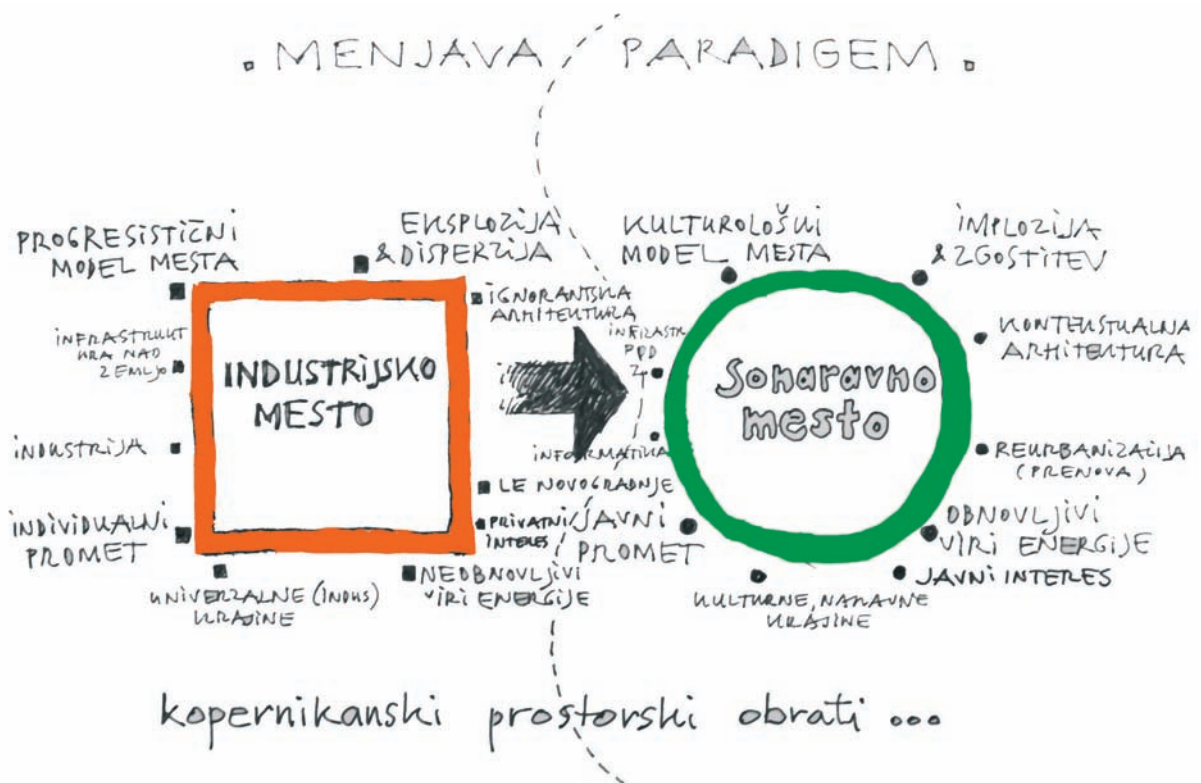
MENJAVA PARADIGEM

PROGRESISTIČNI MODEL MESTA

EKSPLOZIJA & DISPERZIJA

IGNORANTSKA ARHITEKTURA

INFRASTRUKTURA NAD ZEMLJO

INDUSTRIJSKO MESTO

INDUSTRIJA

LE NOVOGRADNJE

INDIVIDUALNI PROMET

PRIVATNI INTERES

UNIVERZALNE (INDUS) KRAJINE

NEOBNOVLJIVI VIRI ENERGIJE

KULTUROLOŠKI MODEL MESTA

IMPLOZIJA & ZGOSTITEV

INFRASTR. POD Z

KONTEKSTUALNA ARHITEKTURA

Sonaravno mesto

INFORMATIKA

REURBANIZACIJA (PRENOVA)

JAVNI PROMET

OBNOVLJIVI VIRI ENERGIJE

JAVNI INTERES

KULTURNE, NARAVNE KRAJINE

kopernikanski prostorski obrati ...